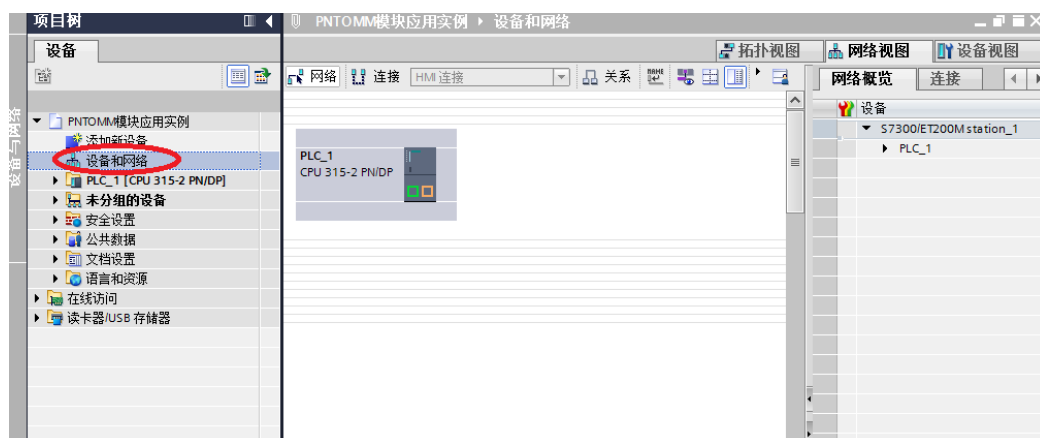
项目树

设备

PNTOMM模块应用实例
添加新设备
设备和网络
PLC_1 [CPU 315-2 PN/DP]
未分组的设备
安全设置
公共数据
文档设置
语言和资源
在线访问
读卡器/USB 存储器

设备与网络

PNTOMM模块应用实例 ▸ 设备和网络

拓扑视图
网络视图
设备视图

网络
连接
HMI 连接
关系

PLC_1
CPU 315-2 PN/DP

网络概览
连接

设备
S7300/ET200M station_1
PLC_1